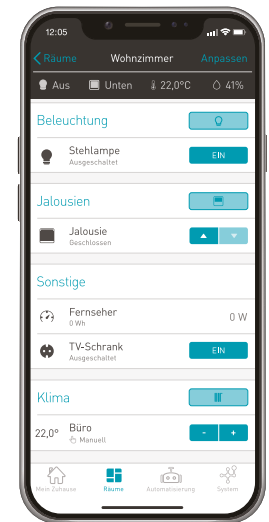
12:05

Räume Wohnzimmer Anpassen

Aus Unten 22,0°C 41%

Beleuchtung

Stehlampe
Ausgeschaltet
EIN

Jalousien

Jalousie
Geschlossen

Sonstige

Fernseher
0 Wh
0 W

TV-Schrank
Ausgeschaltet
EIN

Klima

22,0° Büro
Manuell
-
+

Mein Zuhause Räume Automatisierung System